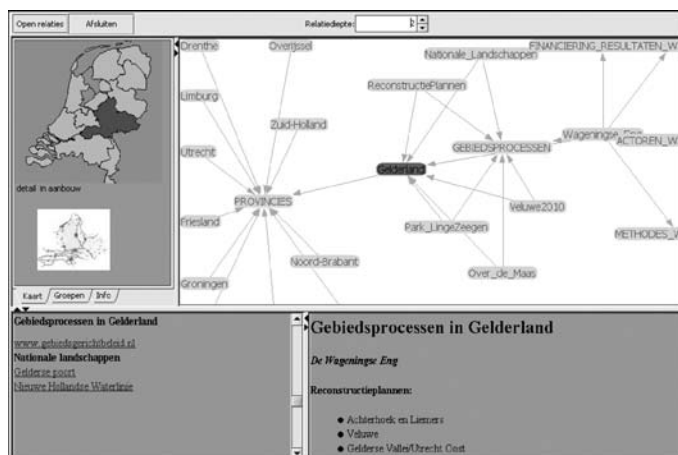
Open relaties | Afsluiten | Relatiediepte: 2

Drenthe
Overijssel
Nationale_Landschappen
FINANCIERING_RESULTATEN_W
Limburg
ReconstructiePlannen
Zuid-Holland
Wageningse_Eng
ACTOREN_W
GEBIEDSPROCESSEN
Utrecht
Gelderland
PROVINCIES
Veluwe2010
Friesland
Park_LingeZeegen
METHODES_W
Noord-Brabant
Over_de_Maas
Groningen

detail in aanbouw

Kaart | Groepen | Info

Gebiedsprocessen in Gelderland
www.gebiedsgerichtbeleid.nl
Nationale landschappen
Gelderse poort
Nieuwe Hollandse Waterlinie

Gebiedsprocessen in Gelderland

De Wageningse Eng

Reconstructieplannen:

- Achterhoek en Liemers
- Veluwe
- Gelderse Vallei/Utrecht Oost